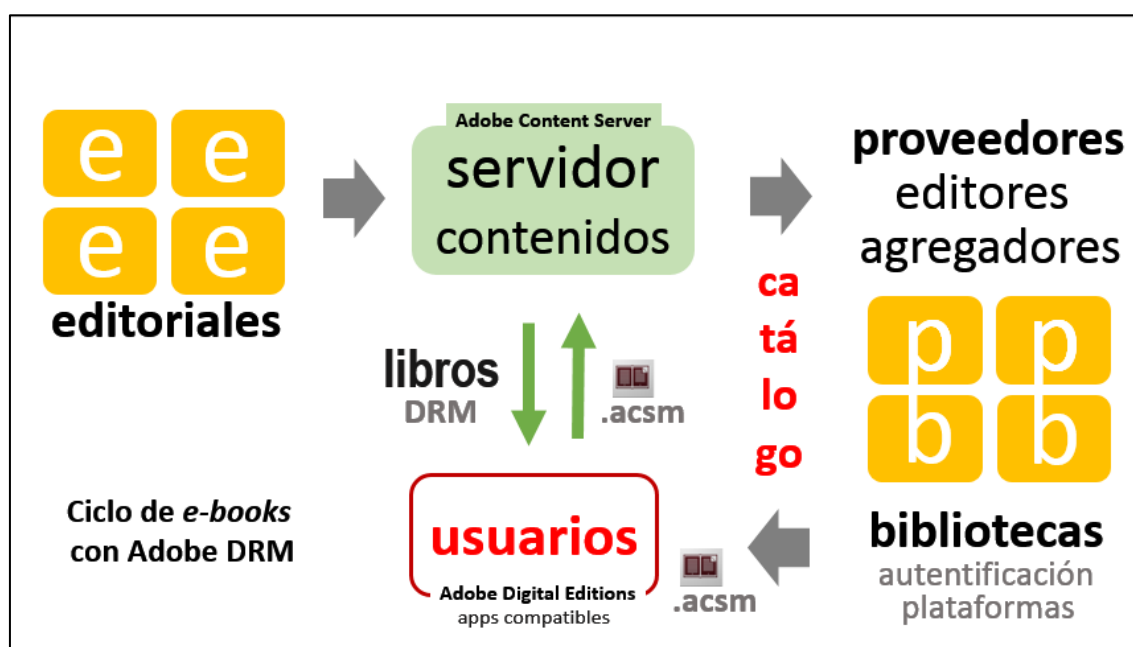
e e
e e
editoriales

Adobe Content Server
servidor
contenidos

proveedores
editores
agregadores

libros
DRM

.acsm

ca
tá
lo
go

p p
b b

Ciclo de *e-books*
con Adobe DRM

usuarios
Adobe Digital Editions
apps compatibles

.acsm

bibliotecas
autentificación
plataformas